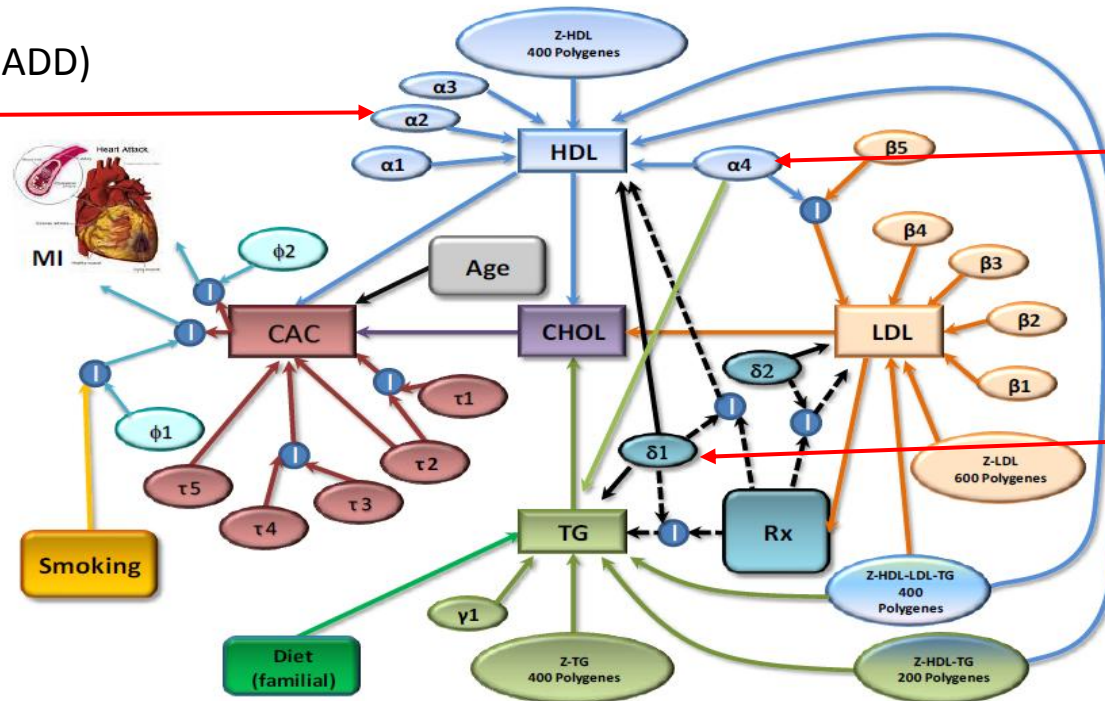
ADD)

Z-HDL
400 Polygenes

α3

α2

α1

HDL

α4

β5

Heart Attack

MI

ϕ2

I

Age

β4

β3

I

CAC

CHOL

LDL

β2

I

δ2

β1

I

τ1

I

I

ϕ1

I

δ1

Z-LDL
600 Polygenes

τ2

τ5

τ3

τ4

TG

I

Rx

Smoking

Z-HDL-LDL-TG
400
Polygenes

γ1

Diet
(familial)

Z-TG
400 Polygenes

Z-HDL-TG
200 Polygenes